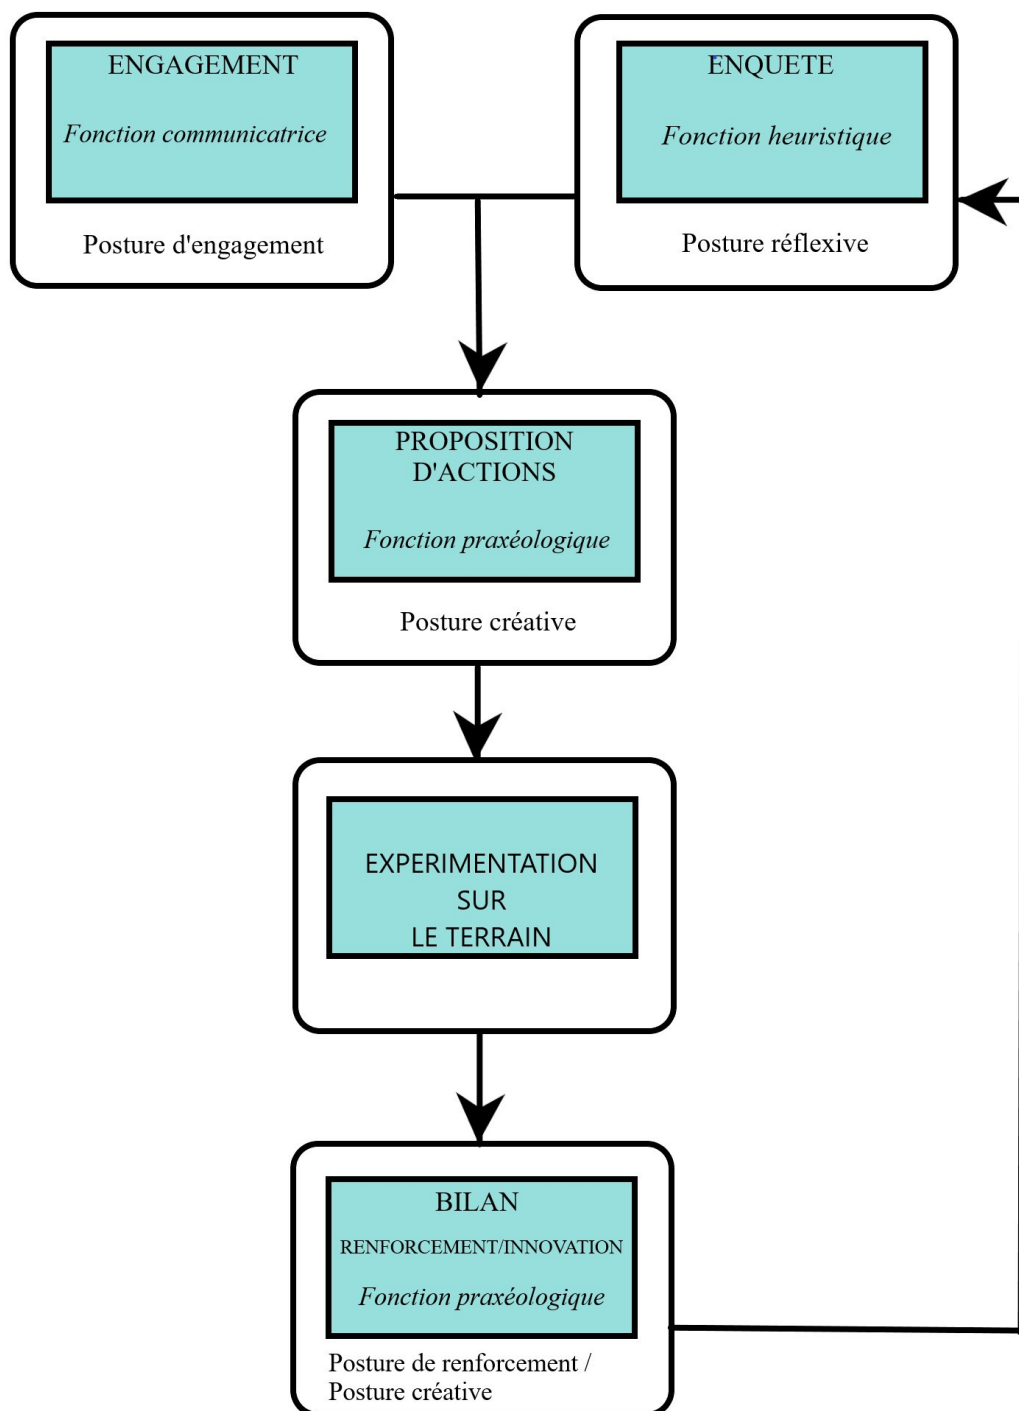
ENGAGEMENT

*Fonction communicatrice*

Posture d'engagement

ENQUETE

*Fonction heuristique*

Posture réflexive

PROPOSITION D'ACTIONS

*Fonction praxéologique*

Posture créative

EXPERIMENTATION SUR LE TERRAIN

BILAN

RENFORCEMENT/INNOVATION

*Fonction praxéologique*

Posture de renforcement / Posture créative